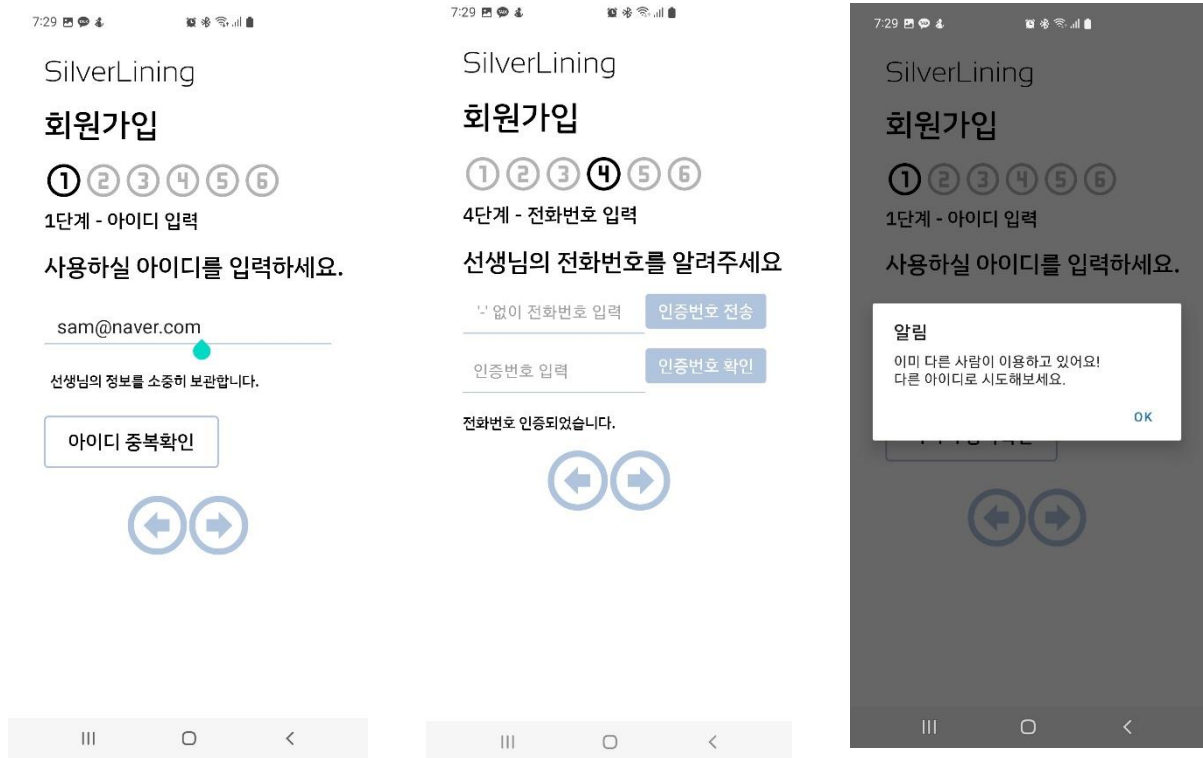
7:29

SilverLining

회원가입

① ② ③ ④ ⑤ ⑥

1단계 - 아이디 입력

사용하실 아이디를 입력하세요.

sam@naver.com

선생님의 정보를 소중히 보관합니다.

아이디 중복확인

7:29

SilverLining

회원가입

① ② ③ ④ ⑤ ⑥

4단계 - 전화번호 입력

선생님의 전화번호를 알려주세요

'-' 없이 전화번호 입력

인증번호 전송

인증번호 입력

인증번호 확인

전화번호 인증되었습니다.

7:29

SilverLining

회원가입

① ② ③ ④ ⑤ ⑥

1단계 - 아이디 입력

사용하실 아이디를 입력하세요.

알림

이미 다른 사람이 이용하고 있어요!
다른 아이디로 시도해보세요.

OK